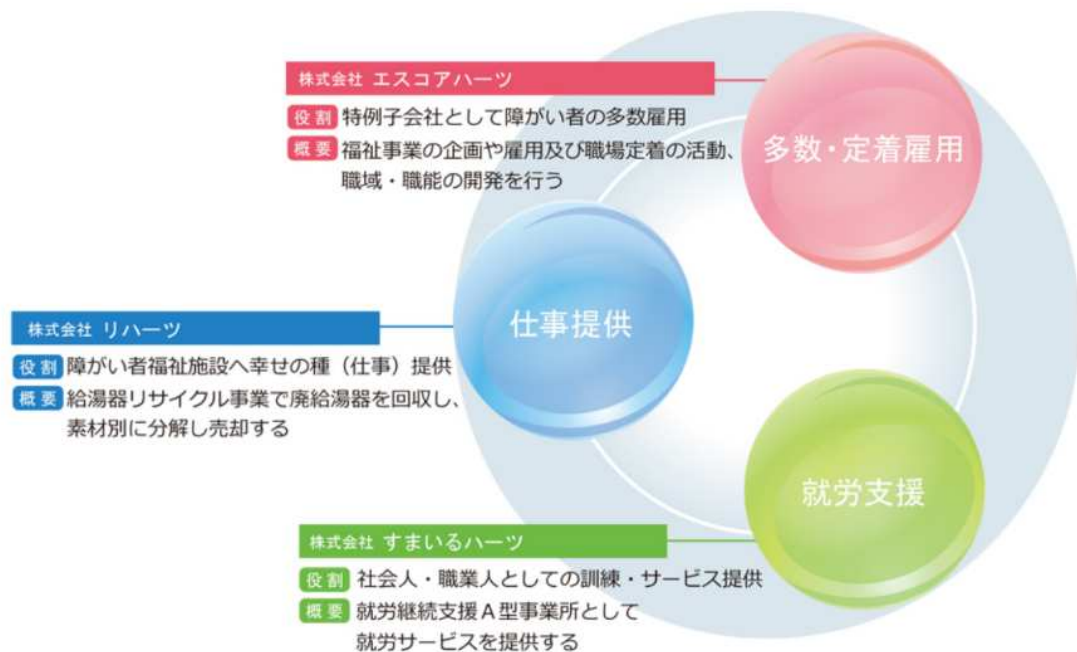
株式会社 エスコアハーツ

役割 特例子会社として障がい者の多数雇用

概要 福祉事業の企画や雇用及び職場定着の活動、職域・職能の開発を行う

多数・定着雇用

仕事提供

株式会社 リハーツ

役割 障がい者福祉施設へ幸せの種（仕事）提供

概要 給湯器リサイクル事業で廃給湯器を回収し、素材別に分解し売却する

就労支援

株式会社 すまいるハーツ

役割 社会人・職業人としての訓練・サービス提供

概要 就労継続支援A型事業所として就労サービスを提供する